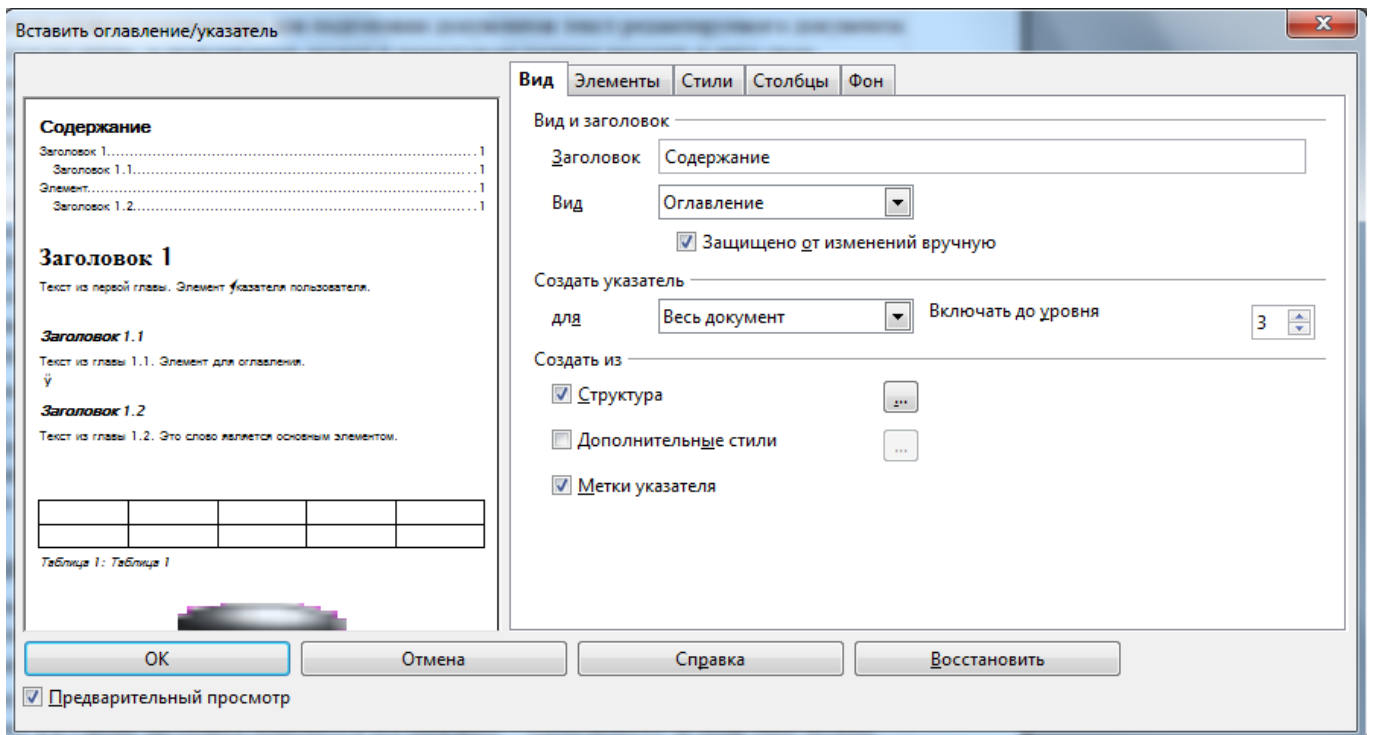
Вставить оглавление/указатель

Содержание
Заголовок 1........................................................1
Заголовок 1.1.....................................................1
Элемент..............................................................1
Заголовок 1.2.....................................................1

Заголовок 1
Текст из первой главы. Элемент указателя пользователя.

Заголовок 1.1
Текст из главы 1.1. Элемент для оглавления.

Заголовок 1.2
Текст из главы 1.2. Это слово является основным элементом.

| | | | | |
|---|---|---|---|---|
| | | | | |

Таблица 1: Таблица 1

Вид | Элементы | Стили | Столбцы | Фон

Вид и заголовок
Заголовок Содержание
Вид Оглавление
Защищено от изменений вручную

Создать указатель
для Весь документ Включать до уровня 3

Создать из
Структура ...
Дополнительные стили ...
Метки указателя

OK | Отмена | Справка | Восстановить

Предварительный просмотр